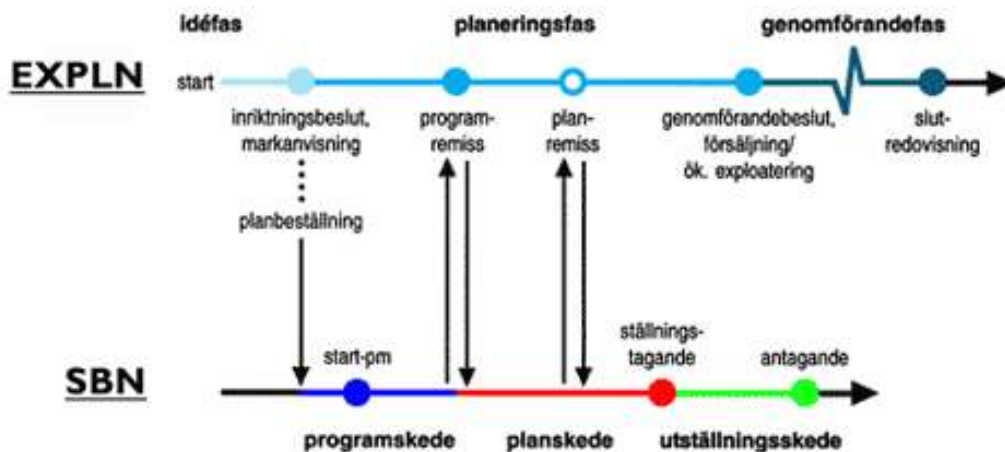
idéfas

planeringsfas

genomförandefas

EXPLN

start

inriktningsbeslut, markanvisning

planbeställning

program-remiss

plan-remiss

genomförandebeslut, försäljning/ ök. exploatering

slut-redovisning

SBN

start-pm

ställnings-tagande

antagande

programskede

planskede

utställningsskede